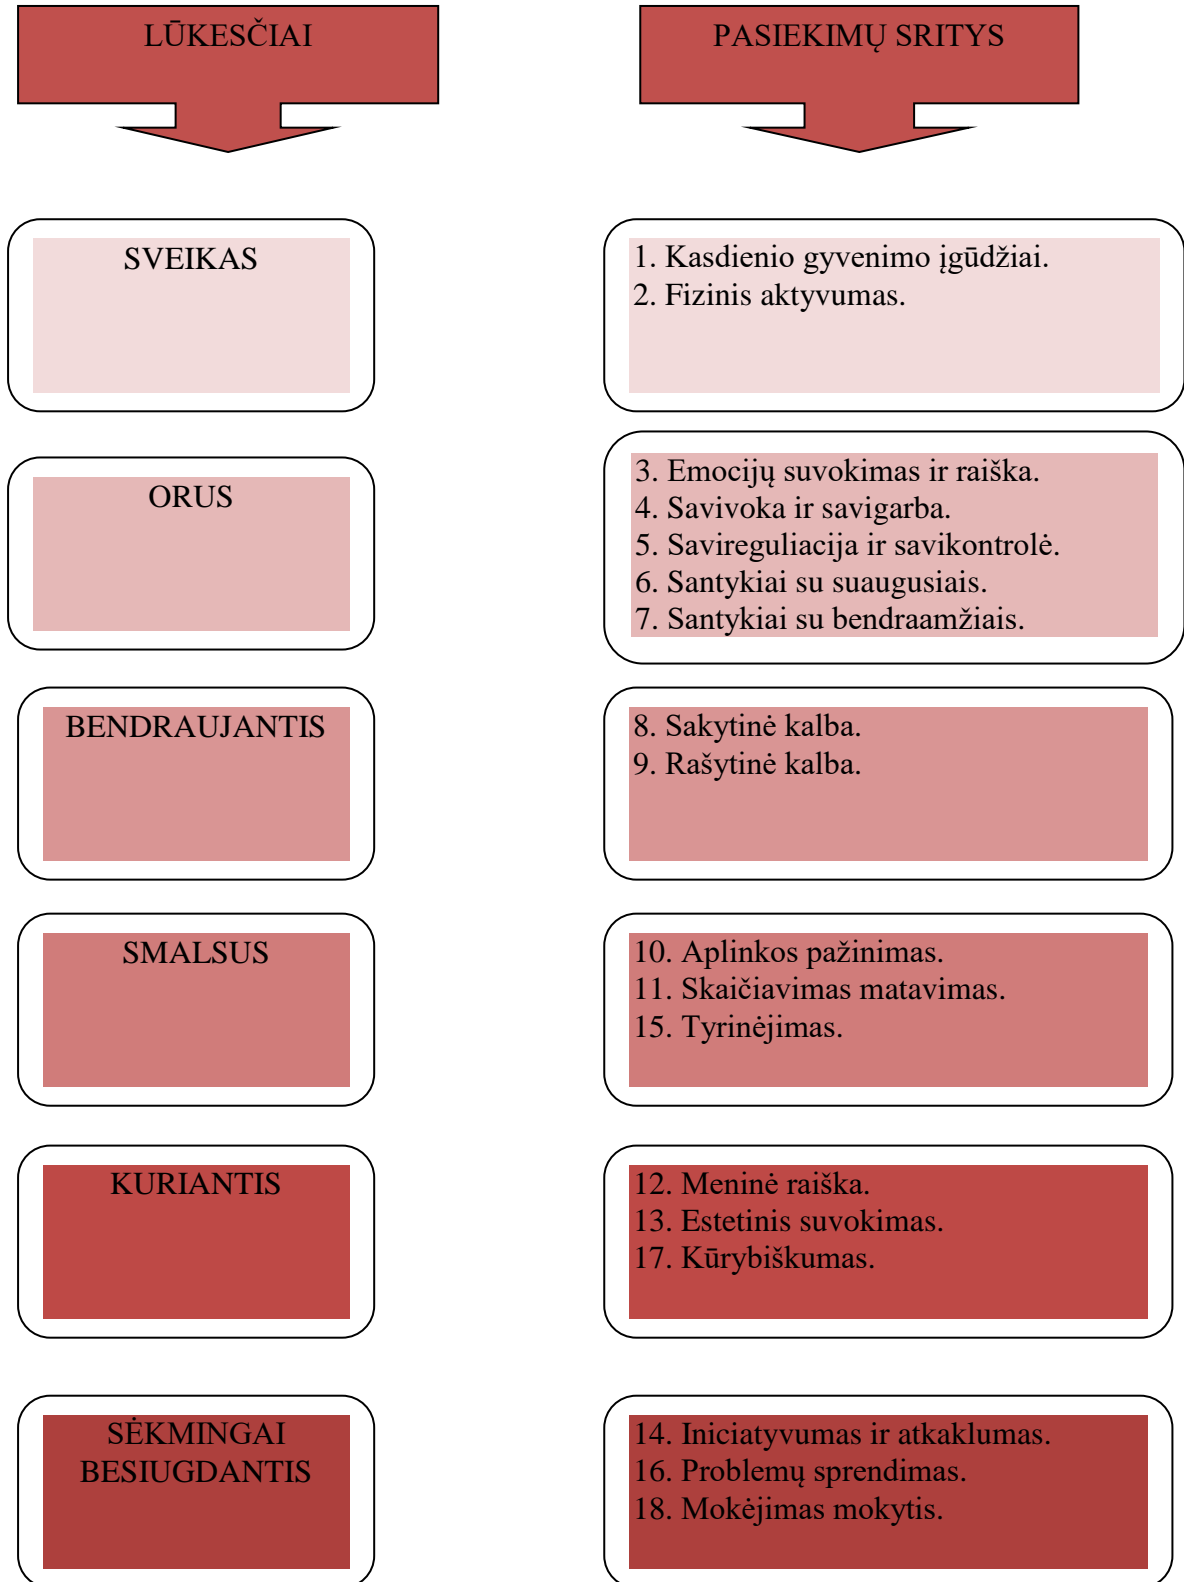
LŪKESČIAI

PASIEKIMŲ SRITYS

SVEIKAS

1. Kasdienio gyvenimo įgūdžiai.
2. Fizinis aktyvumas.

ORUS

3. Emocijų suvokimas ir raiška.
4. Savivoka ir savigarba.
5. Savireguliacija ir savikontrolė.
6. Santykiai su suaugusiais.
7. Santykiai su bendraamžiais.

BENDRAUJANTIS

8. Sakytinė kalba.
9. Rašytinė kalba.

SMALSUS

10. Aplinkos pažinimas.
11. Skaičiavimas matavimas.
15. Tyrinėjimas.

KURIANTIS

12. Meninė raiška.
13. Estetinis suvokimas.
17. Kūrybiškumas.

SĖKMINGAI BESIUGDANTIS

14. Iniciatyvumas ir atkaklumas.
16. Problemų sprendimas.
18. Mokėjimas mokytis.